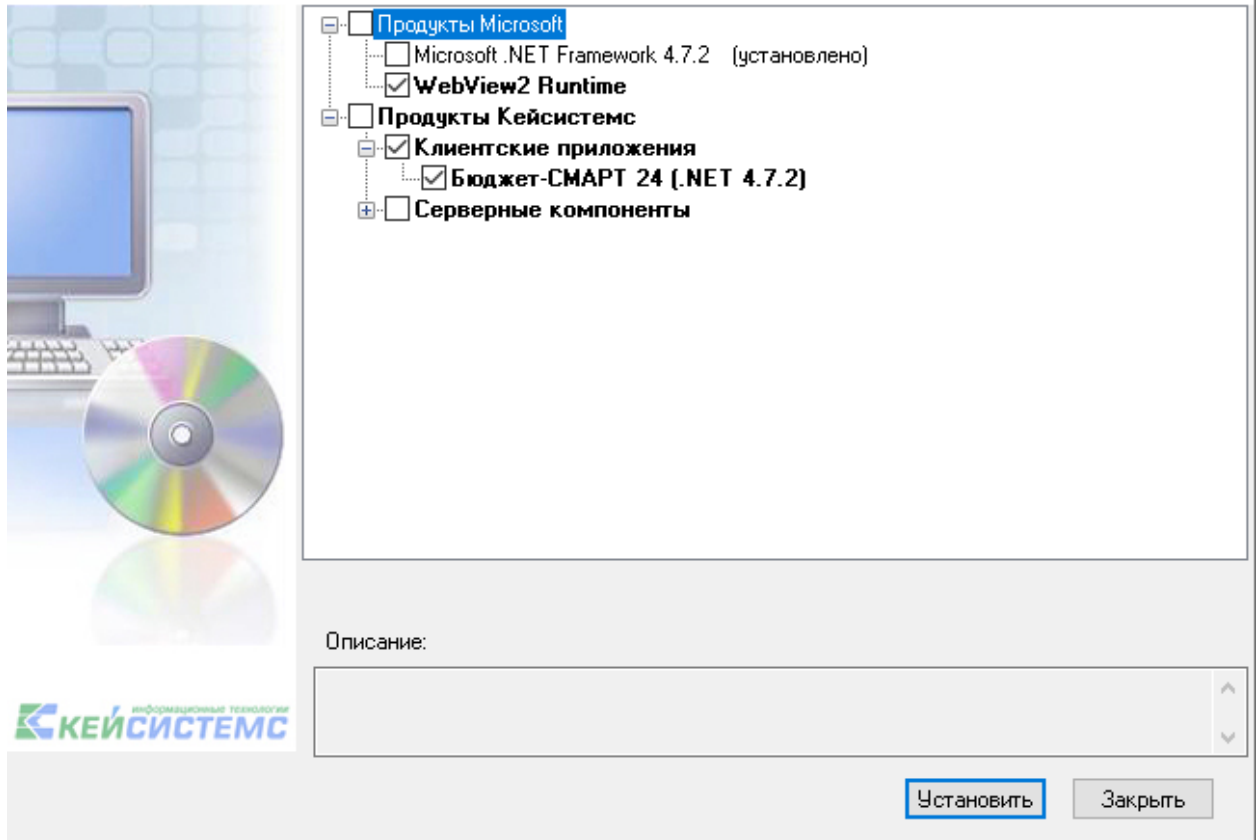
Продукты Microsoft
Microsoft .NET Framework 4.7.2 (установлено)
WebView2 Runtime
Продукты Кейсистемс
Клиентские приложения
Бюджет-СМАРТ 24 (.NET 4.7.2)
Серверные компоненты

информационные технологии
КЕЙСИСТЕМС

Описание:

Установить
Закрыть